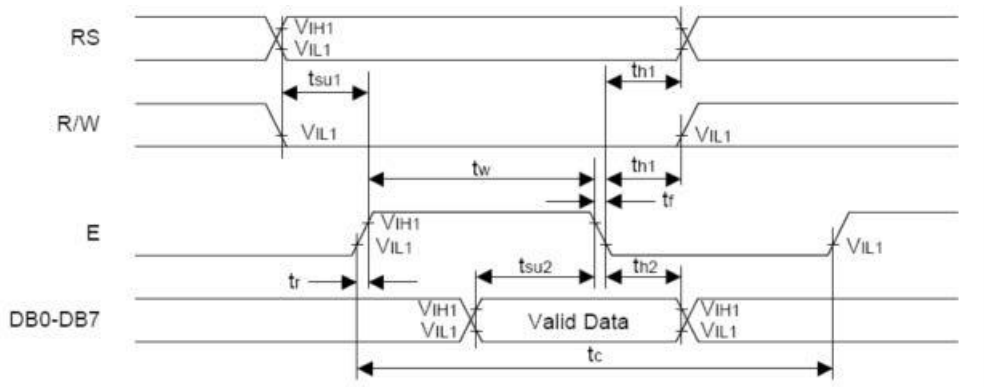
RS
$V_{IH1}$
$V_{IL1}$
$t_{su1}$
$t_{h1}$
R/W
$V_{IL1}$
$V_{IL1}$
$t_w$
$t_{h1}$
$t_f$
E
$V_{IH1}$
$V_{IL1}$
$V_{IL1}$
$t_r$
$t_{su2}$
$t_{h2}$
DB0-DB7
$V_{IH1}$
$V_{IL1}$
Valid Data
$V_{IH1}$
$V_{IL1}$
$t_c$